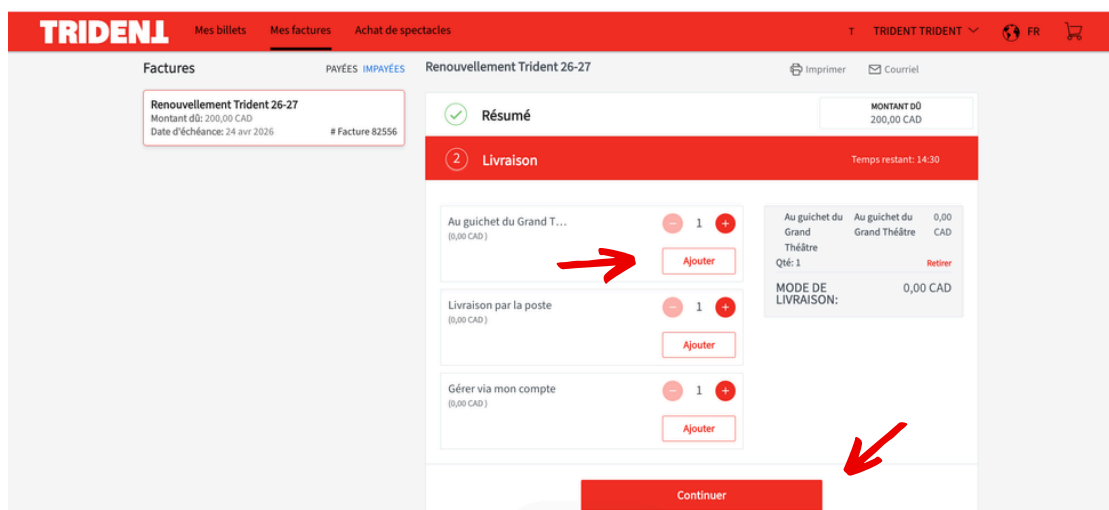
TRIDENT Mes billets Mes factures Achat de spectacles T TRIDENT TRIDENT FR

Factures PAYÉES IMPAYÉES

Renouvellement Trident 26-27
Montant dû: 200,00 CAD
Date d'échéance: 24 avr 2026 # Facture 82556

Renouvellement Trident 26-27 Imprimer Courriel

Résumé

MONTANT DÛ
200,00 CAD

2 Livraison Temps restant: 14:30

Au guichet du Grand T...
(0,00 CAD)
1
Ajouter

Livraison par la poste
(0,00 CAD)
1
Ajouter

Gérer via mon compte
(0,00 CAD)
1
Ajouter

| Au guichet du Grand Théâtre | Au guichet du Grand Théâtre | 0,00 CAD |
|---|---|---|
| Qté: 1 | | Retirer |

MODE DE LIVRAISON: 0,00 CAD

Continuer